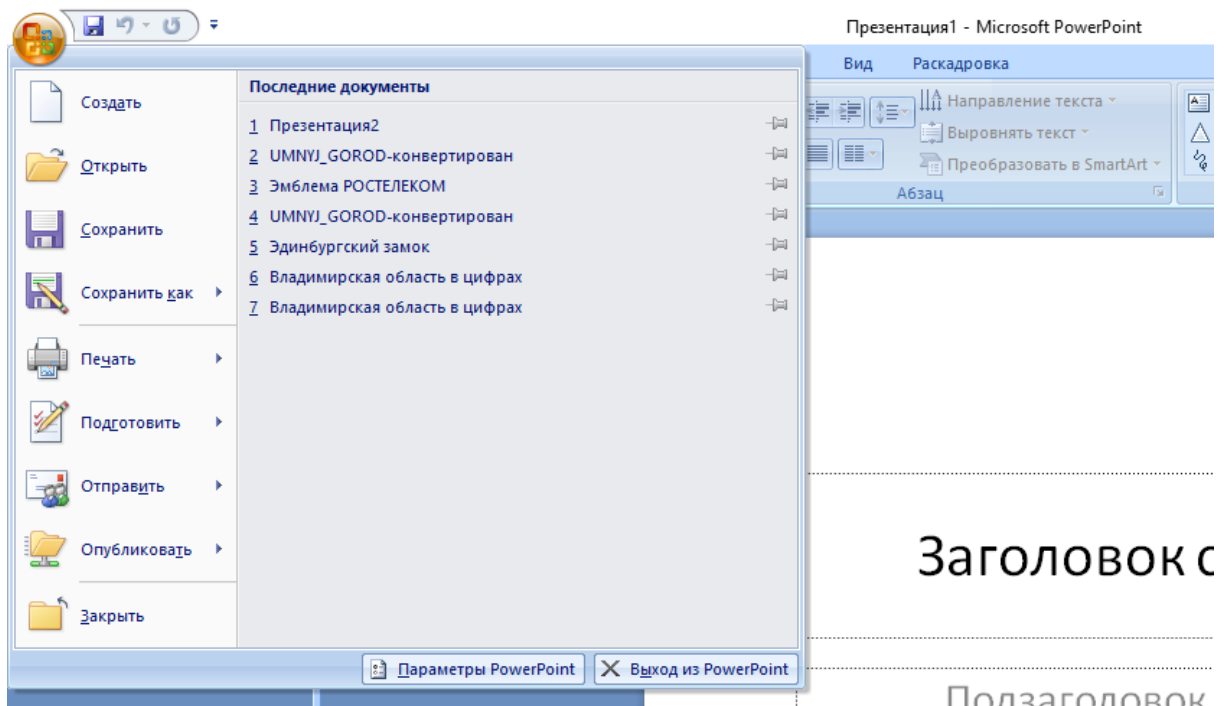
Презентация1 - Microsoft PowerPoint

Вид Раскадровка

Направление текста
Выровнять текст
Преобразовать в SmartArt
Абзац

Создать
Открыть
Сохранить
Сохранить как
Печать
Подготовить
Отправить
Опубликовать
Закрыть

Последние документы
1 Презентация2
2 UMNYJ_GOROD-конвертирован
3 Эмблема РОСТЕЛЕКОМ
4 UMNYJ_GOROD-конвертирован
5 Эдинбургский замок
6 Владимирская область в цифрах
7 Владимирская область в цифрах

Параметры PowerPoint
Выход из PowerPoint

Заголовок с

Подзаголовок